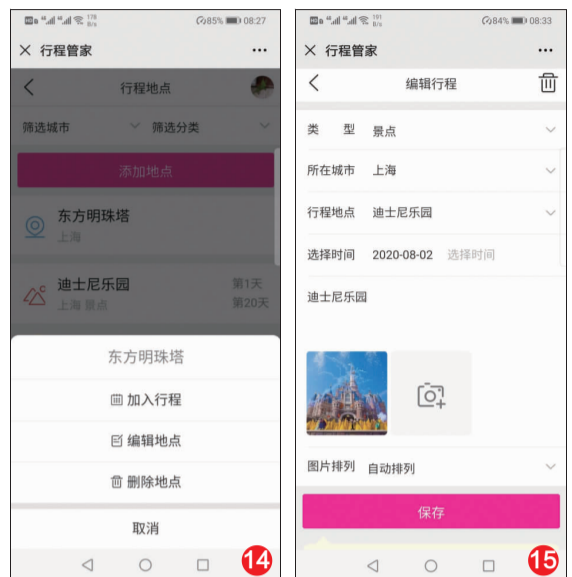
HD 4G 4G 178 B/s ⑦85% 08:27

× 行程管家 ···

< 行程地点

筛选城市 筛选分类

添加地点

东方明珠塔
上海

迪士尼乐园
上海 景点
第1天
第20天

东方明珠塔

加入行程

编辑地点

删除地点

取消

14

HD 4G 4G 191 B/s ⑦84% 08:33

× 行程管家 ···

< 编辑行程

类 型 景点

所在城市 上海

行程地点 迪士尼乐园

选择时间 2020-08-02 选择时间

迪士尼乐园

图片排列 自动排列

保存

15